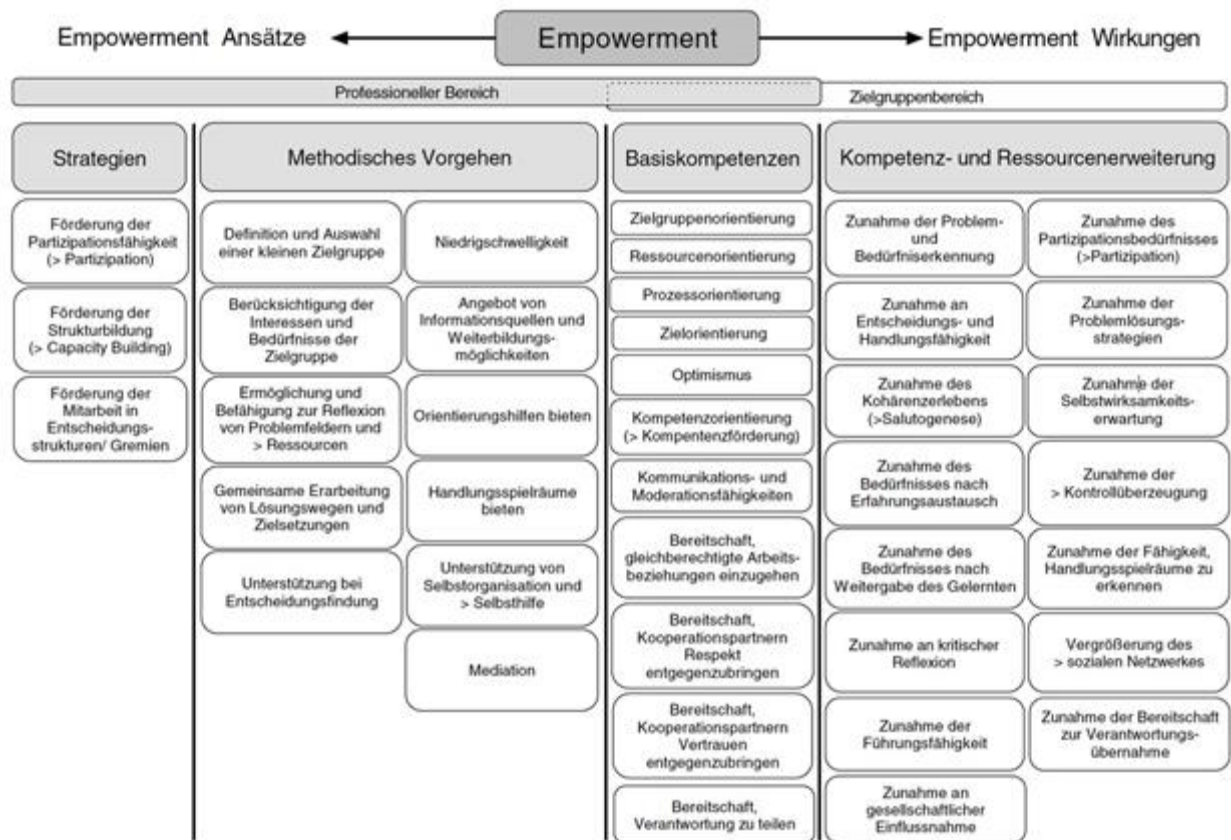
Empowerment Ansätze

Empowerment

Empowerment Wirkungen

Professioneller Bereich

Zielgruppenbereich

Strategien

Förderung der Partizipationsfähigkeit (> Partizipation)

Förderung der Strukturbildung (> Capacity Building)

Förderung der Mitarbeit in Entscheidungsstrukturen/ Gremien

Methodisches Vorgehen

Definition und Auswahl einer kleinen Zielgruppe

Berücksichtigung der Interessen und Bedürfnisse der Zielgruppe

Ermöglichung und Befähigung zur Reflexion von Problemfeldern und > Ressourcen

Gemeinsame Erarbeitung von Lösungswegen und Zielsetzungen

Unterstützung bei Entscheidungsfindung

Niedrigschwelligkeit

Angebot von Informationsquellen und Weiterbildungsmöglichkeiten

Orientierungshilfen bieten

Handlungsspielräume bieten

Unterstützung von Selbstorganisation und > Selbsthilfe

Mediation

Basiskompetenzen

Zielgruppenorientierung

Ressourcenorientierung

Prozessorientierung

Zielorientierung

Optimismus

Kompetenzorientierung (> Kompentenzförderung)

Kommunikations- und Moderationsfähigkeiten

Bereitschaft, gleichberechtigte Arbeitsbeziehungen einzugehen

Bereitschaft, Kooperationspartnern Respekt entgegenzubringen

Bereitschaft, Kooperationspartnern Vertrauen entgegenzubringen

Bereitschaft, Verantwortung zu teilen

Kompetenz- und Ressourcenerweiterung

Zunahme der Problem- und Bedürfniserkennung

Zunahme an Entscheidungs- und Handlungsfähigkeit

Zunahme des Kohärenzerlebens (>Salutogenese)

Zunahme des Bedürfnisses nach Erfahrungsaustausch

Zunahme des Bedürfnisses nach Weitergabe des Gelernten

Zunahme an kritischer Reflexion

Zunahme der Führungsfähigkeit

Zunahme an gesellschaftlicher Einflussnahme

Zunahme des Partizipationsbedürfnisses (>Partizipation)

Zunahme der Problemlösungsstrategien

Zunahmje der Selbstwirksamkeitserwartung

Zunahme der > Kontrollüberzeugung

Zunahme der Fähigkeit, Handlungsspielräume zu erkennen

Vergrößerung des > sozialen Netzwerkes

Zunahme der Bereitschaft zur Verantwortungsübernahme